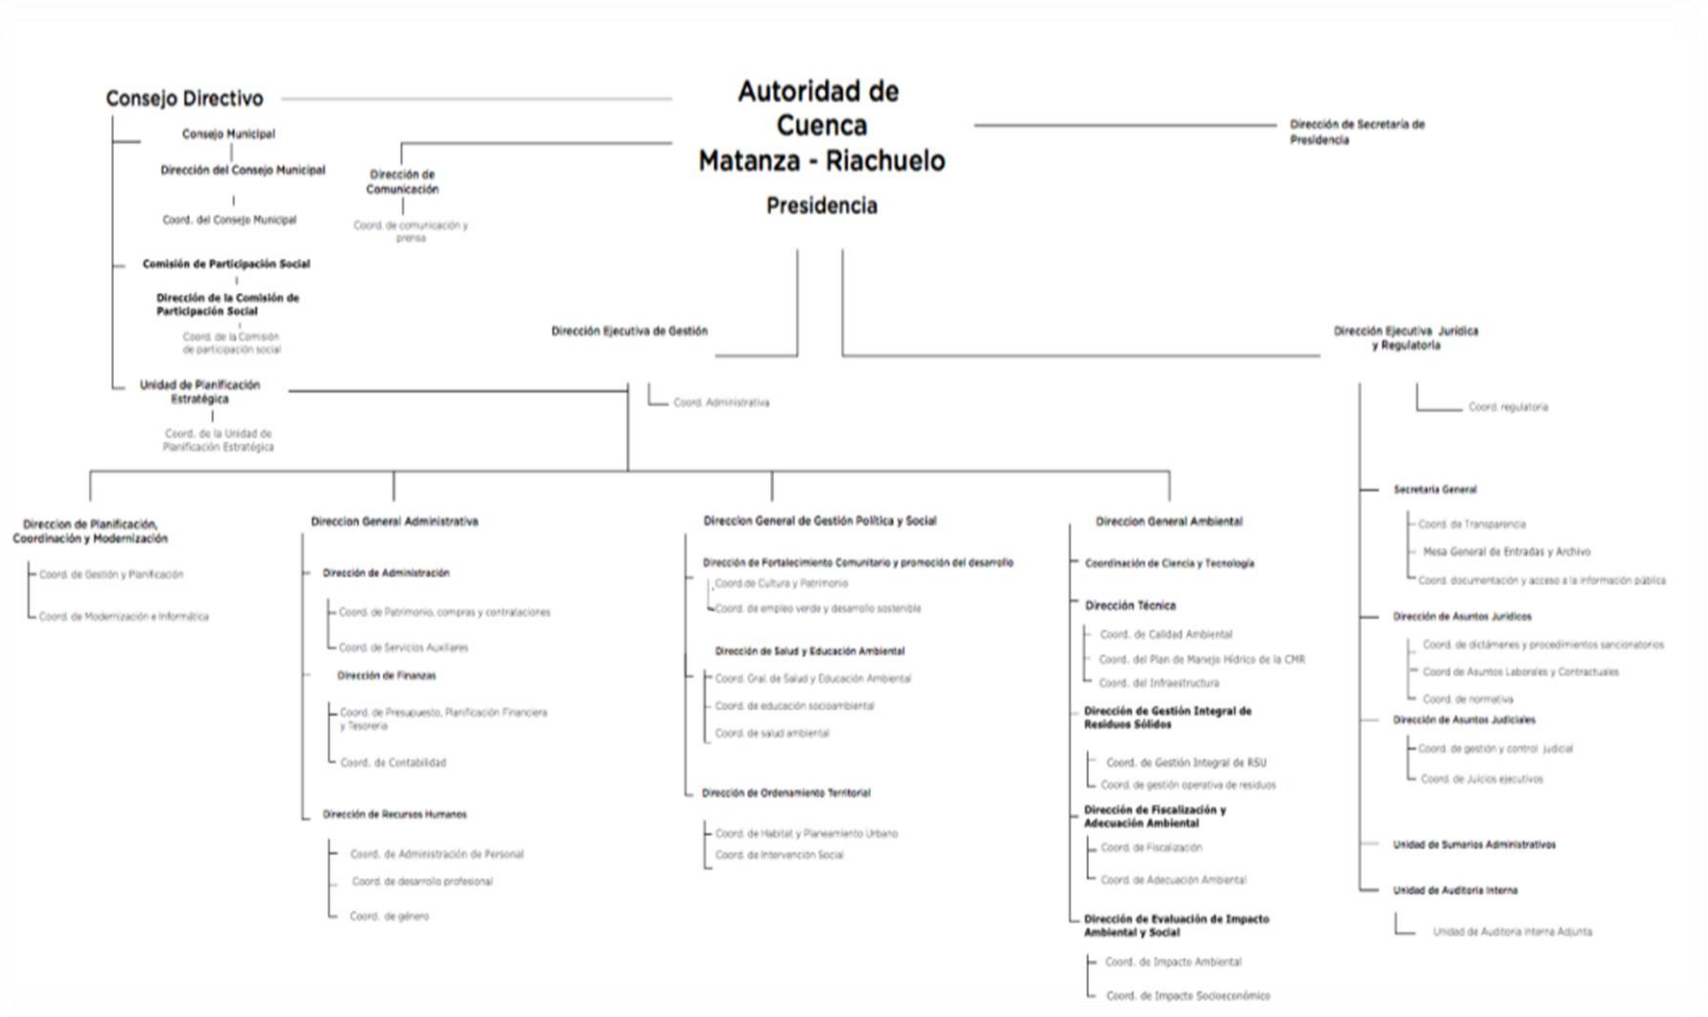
Autoridad de Cuenca Matanza - Riachuelo

Presidencia

Consejo Directivo

Consejo Municipal

Dirección del Consejo Municipal

Coord. del Consejo Municipal

Comisión de Participación Social

Dirección de la Comisión de Participación Social

Coord. de la Comisión de participación social

Unidad de Planificación Estratégica

Coord. de la Unidad de Planificación Estratégica

Dirección de Comunicación

Coord. de comunicación y prensa

Dirección de Secretaría de Presidencia

Dirección Ejecutiva de Gestión

Coord. Administrativa

Dirección Ejecutiva Jurídica y Regulatoria

Coord. regulatoria

Direccion de Planificación, Coordinación y Modernización

Coord. de Gestión y Planificación

Coord. de Modernización e Informática

Direccion General Administrativa

Dirección de Administración

Coord. de Patrimonio, compras y contrataciones

Coord. de Servicios Auxiliares

Dirección de Finanzas

Coord. de Presupuesto, Planificación Financiera y Tesorería

Coord. de Contabilidad

Dirección de Recursos Humanos

Coord. de Administración de Personal

Coord. de desarrollo profesional

Coord. de género

Direccion General de Gestión Política y Social

Dirección de Fortalecimiento Comunitario y promoción del desarrollo

Coord.de Cultura y Patrimonio

Coord. de empleo verde y desarrollo sostenible

Dirección de Salud y Educación Ambiental

Coord. Gral. de Salud y Educación Ambiental

Coord. de educación socioambiental

Coord. de salud ambiental

Dirección de Ordenamiento Territorial

Coord. de Habitat y Planeamiento Urbano

Coord. de Intervención Social

Direccion General Ambiental

Coordinación de Ciencia y Tecnología

Dirección Técnica

Coord. de Calidad Ambiental

Coord. del Plan de Manejo Hídrico de la CMR

Coord. del Infraestructura

Dirección de Gestión Integral de Residuos Sólidos

Coord. de Gestión Integral de RSU

Coord. de gestión operativa de residuos

Dirección de Fiscalización y Adecuación Ambiental

Coord. de Fiscalización

Coord. de Adecuación Ambiental

Dirección de Evaluación de Impacto Ambiental y Social

Coord. de Impacto Ambiental

Coord. de Impacto Socioeconómico

Secretaria General

Coord. de Transparencia

Mesa General de Entradas y Archivo

Coord. documentación y acceso a la información pública

Dirección de Asuntos Jurídicos

Coord. de dictámenes y procedimientos sancionatorios

Coord de Asuntos Laborales y Contractuales

Coord. de normativa

Dirección de Asuntos Judiciales

Coord. de gestión y control judicial

Coord. de Juicios ejecutivos

Unidad de Sumarios Administrativos

Unidad de Auditoria Interna

Unidad de Auditoria Interna Adjunta